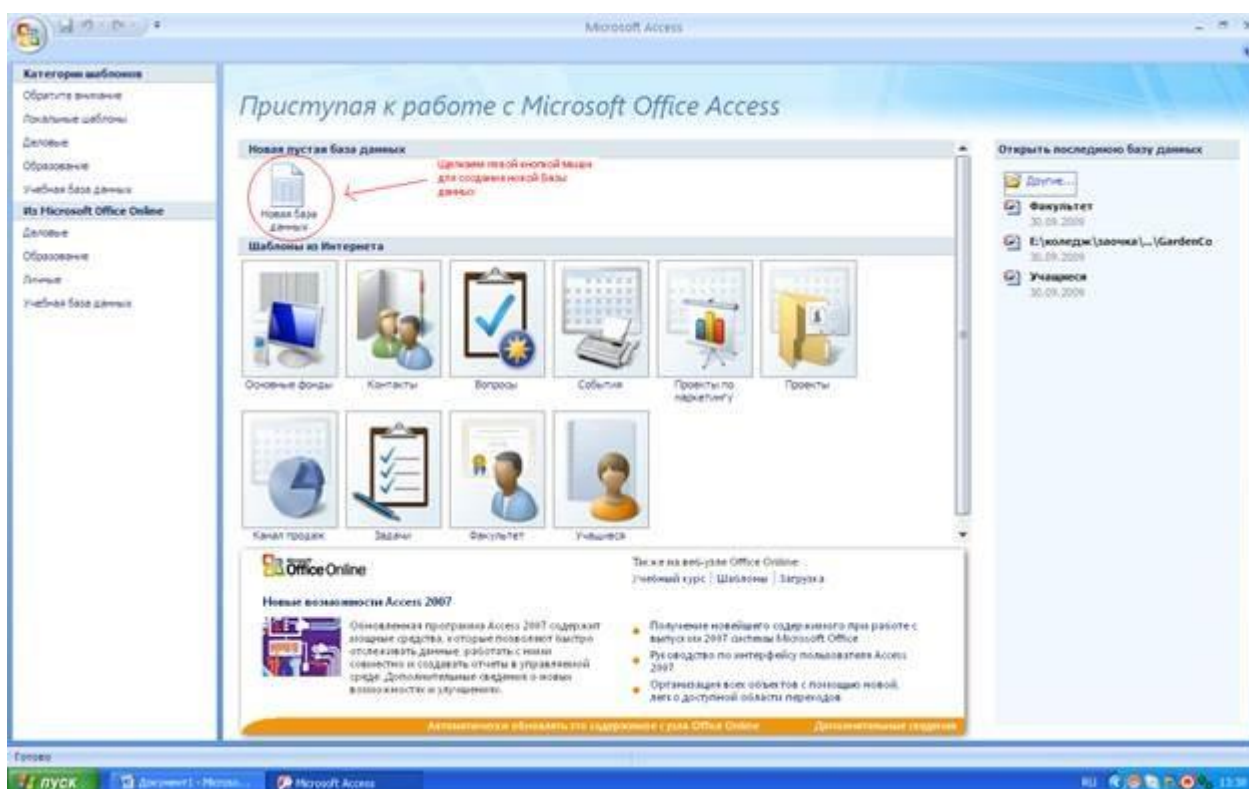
Microsoft Access

Категории шаблонов
Обратите внимание
Локальные шаблоны
Деловые
Образование
Учебная база данных
Из Microsoft Office Online
Деловые
Образование
Личные
Учебная база данных

Приступая к работе с Microsoft Office Access

Новая пустая база данных

Щелкаем левой кнопкой мыши для создания новой базы данных

Новая база данных

Шаблоны из Интернета

Основные фонды
Контакты
Вопросы
События
Проекты по маркетингу
Проекты
Канал продаж
Задачи
Факультет
Учащиеся

Office Online

Также на веб-узле Office Online:
Учебный курс | Шаблоны | Загрузка

Новые возможности Access 2007

Обновленная программа Access 2007 содержит мощные средства, которые позволяют быстро отслеживать данные, работать с ними совместно и создавать отчеты в управляемой среде. Дополнительные сведения о новых возможностях и улучшениях.

Получение новейшего содержимого при работе с выпуском 2007 системы Microsoft Office
Руководство по интерфейсу пользователя Access 2007
Организация всех объектов с помощью новой, легко доступной области переходов

Автоматически обновлять это содержимое с узла Office Online
Дополнительные сведения

Открыть последнюю базу данных

Другие...
Факультет
30.09.2009
E:\колледж\заочка\...\GardenCo
30.09.2009
Учащиеся
30.09.2009

Готово

пуск
Документ1 - Microso...
Microsoft Access
RU
13:39